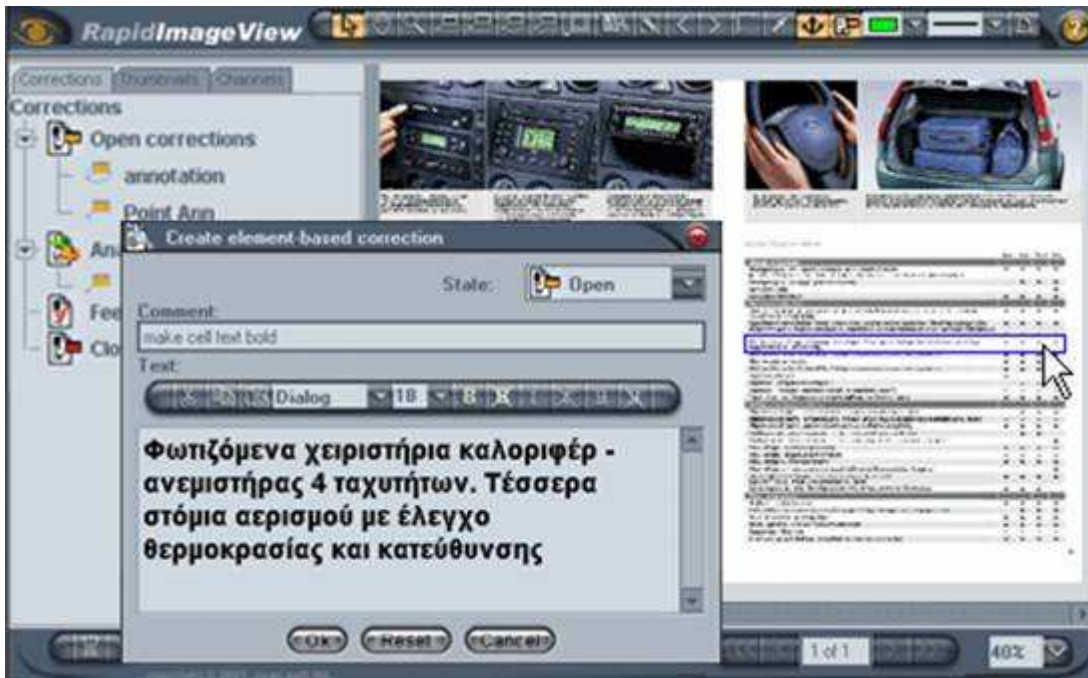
RapidImageView

Corrections Thumbnails Channels

Corrections

Open corrections

annotation

Point Ann

An

Fee

Clo

Create element-based correction

State: Open

Comment:

make cell text bold

Text:

Dialog 18

Φωτιζόμενα χειριστήρια καλοριφέρ - ανεμιστήρας 4 ταχυτήτων. Τέσσερα στόμια αερισμού με έλεγχο θερμοκρασίας και κατεύθυνσης

Ok Reset Cancel

1 of 1

40%